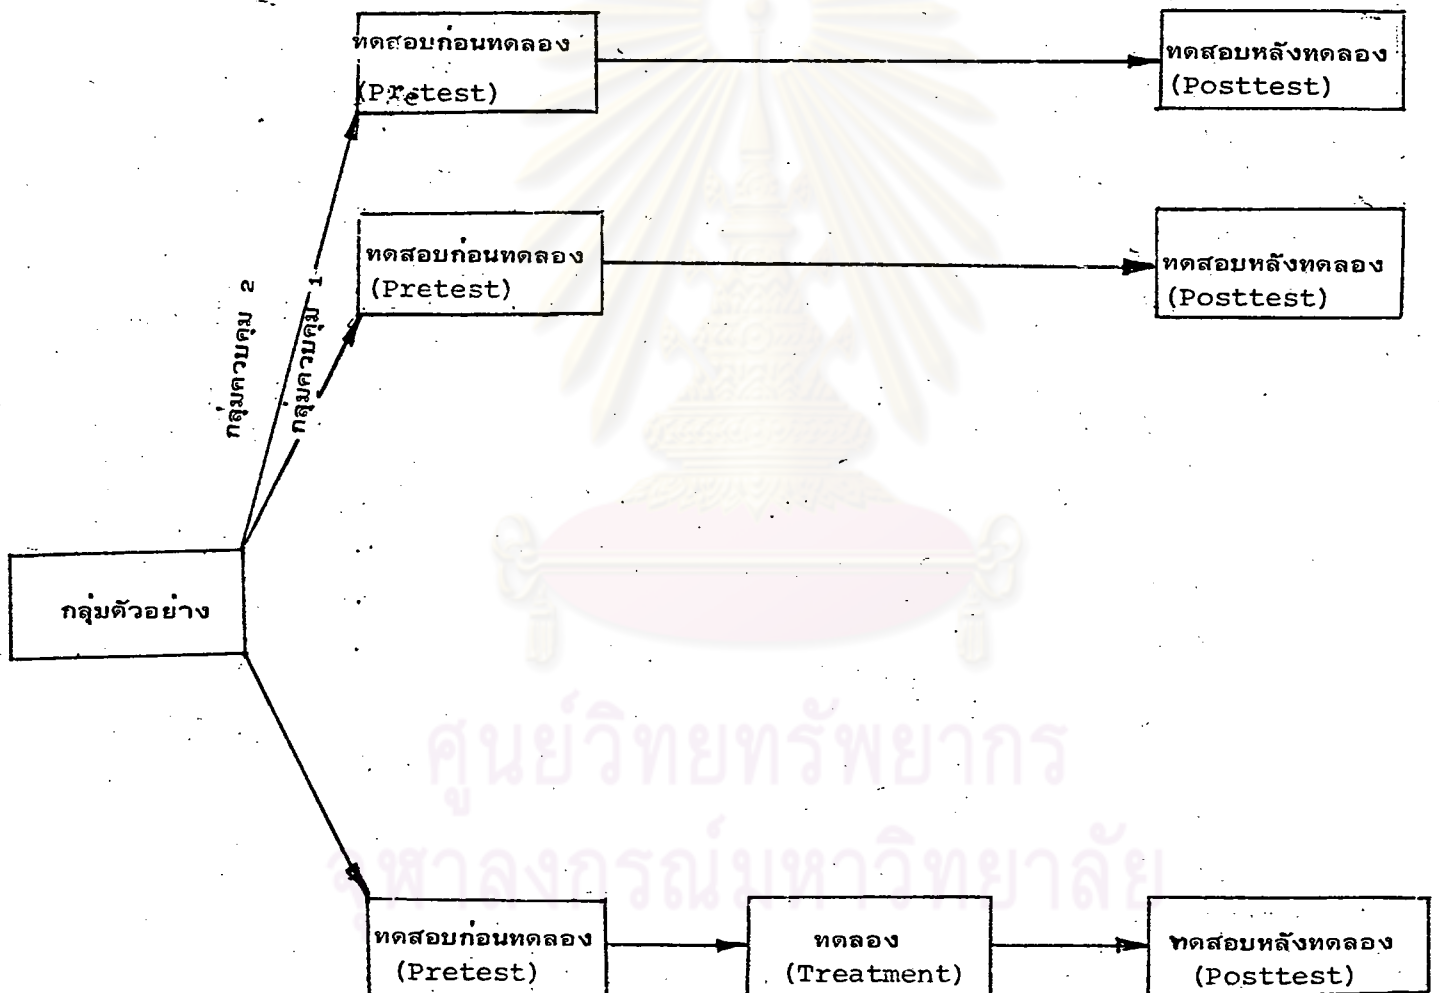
ทดสอบก่อนทดลอง
(Pretest)

ทดสอบหลังทดลอง
(Posttest)

กลุ่มควบคุม 2

กลุ่มควบคุม 1

ทดสอบก่อนทดลอง
(Pretest)

ทดสอบหลังทดลอง
(Posttest)

กลุ่มตัวอย่าง

ศูนย์วิทยทรัพยากร
จุฬาลงกรณ์มหาวิทยาลัย

ทดสอบก่อนทดลอง
(Pretest)

ทดลอง
(Treatment)

ทดสอบหลังทดลอง
(Posttest)